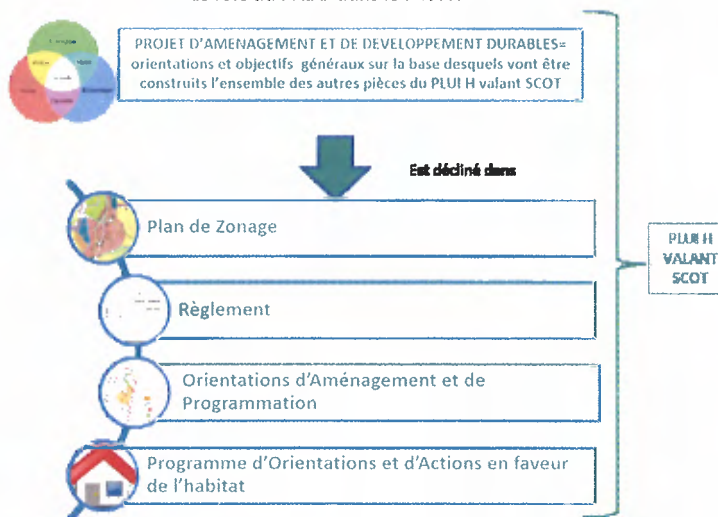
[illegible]

PROJET D'AMENAGEMENT ET DE DEVELOPPEMENT DURABLES= orientations et objectifs généraux sur la base desquels vont être construits l'ensemble des autres pièces du PLUI H valant SCOT

Est décliné dans

Plan de Zonage

Règlement

Orientations d'Aménagement et de Programmation

Programme d'Orientations et d'Actions en faveur de l'habitat

PLUI H VALANT SCOT